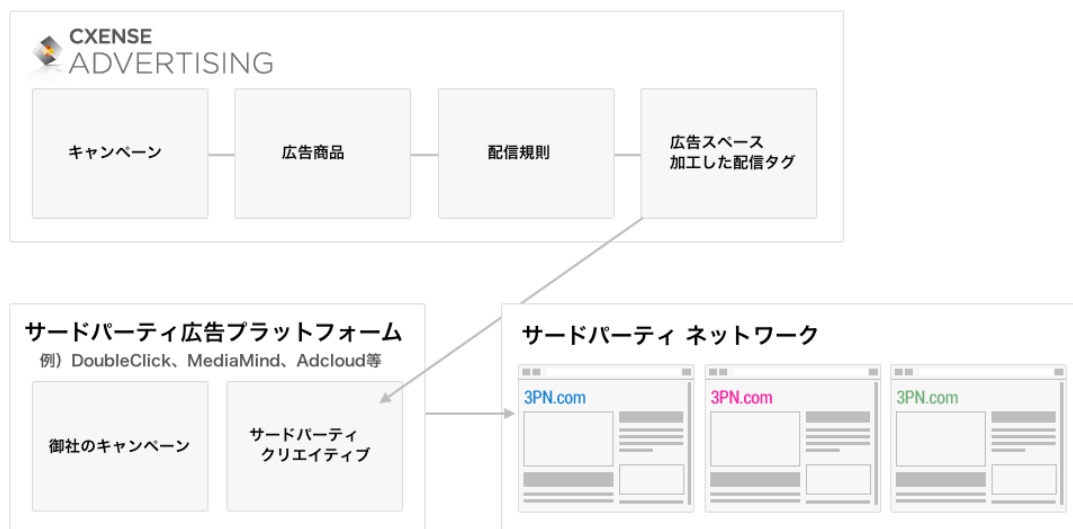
CXENSE
ADVERTISING

キャンペーン

広告商品

配信規則

広告スペース
加工した配信タグ

サードパーティ広告プラットフォーム
例）DoubleClick、MediaMind、Adcloud等

御社のキャンペーン

サードパーティ
クリエイティブ

サードパーティ ネットワーク

3PN.com

3PN.com

3PN.com